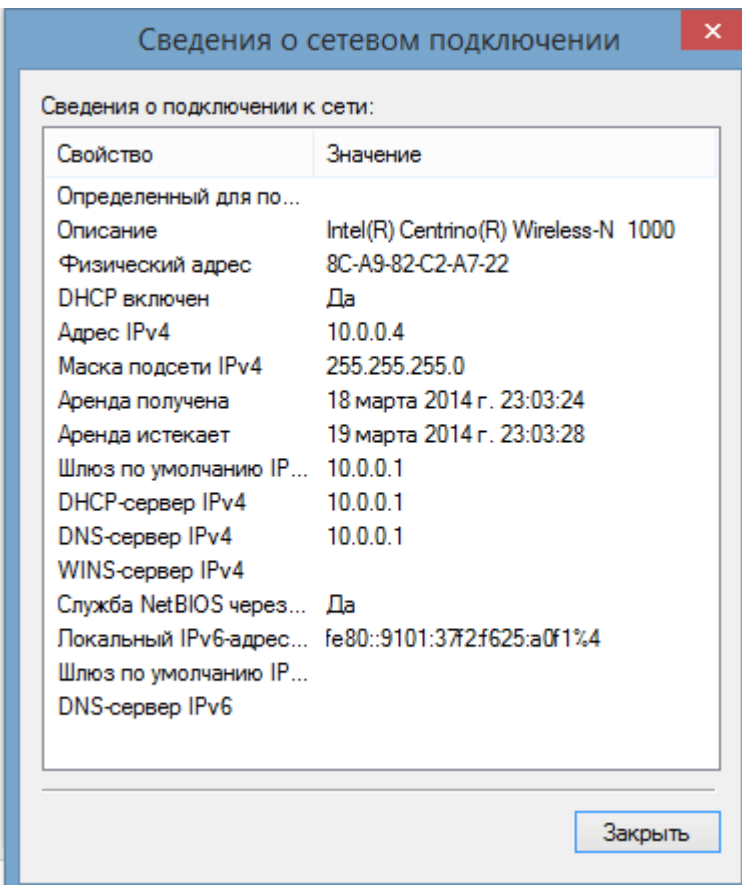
Сведения о сетевом подключении

×

Сведения о подключении к сети:

| Свойство | Значение |
|---|---|
| Определенный для по... | |
| Описание | Intel(R) Centrino(R) Wireless-N 1000 |
| Физический адрес | 8C-A9-82-C2-A7-22 |
| DHCP включен | Да |
| Адрес IPv4 | 10.0.0.4 |
| Маска подсети IPv4 | 255.255.255.0 |
| Аренда получена | 18 марта 2014 г. 23:03:24 |
| Аренда истекает | 19 марта 2014 г. 23:03:28 |
| Шлюз по умолчанию IP... | 10.0.0.1 |
| DHCP-сервер IPv4 | 10.0.0.1 |
| DNS-сервер IPv4 | 10.0.0.1 |
| WINS-сервер IPv4 | |
| Служба NetBIOS через... | Да |
| Локальный IPv6-адрес... | fe80::9101:37f2:f625:a0f1%4 |
| Шлюз по умолчанию IP... | |
| DNS-сервер IPv6 | |

Закрыть